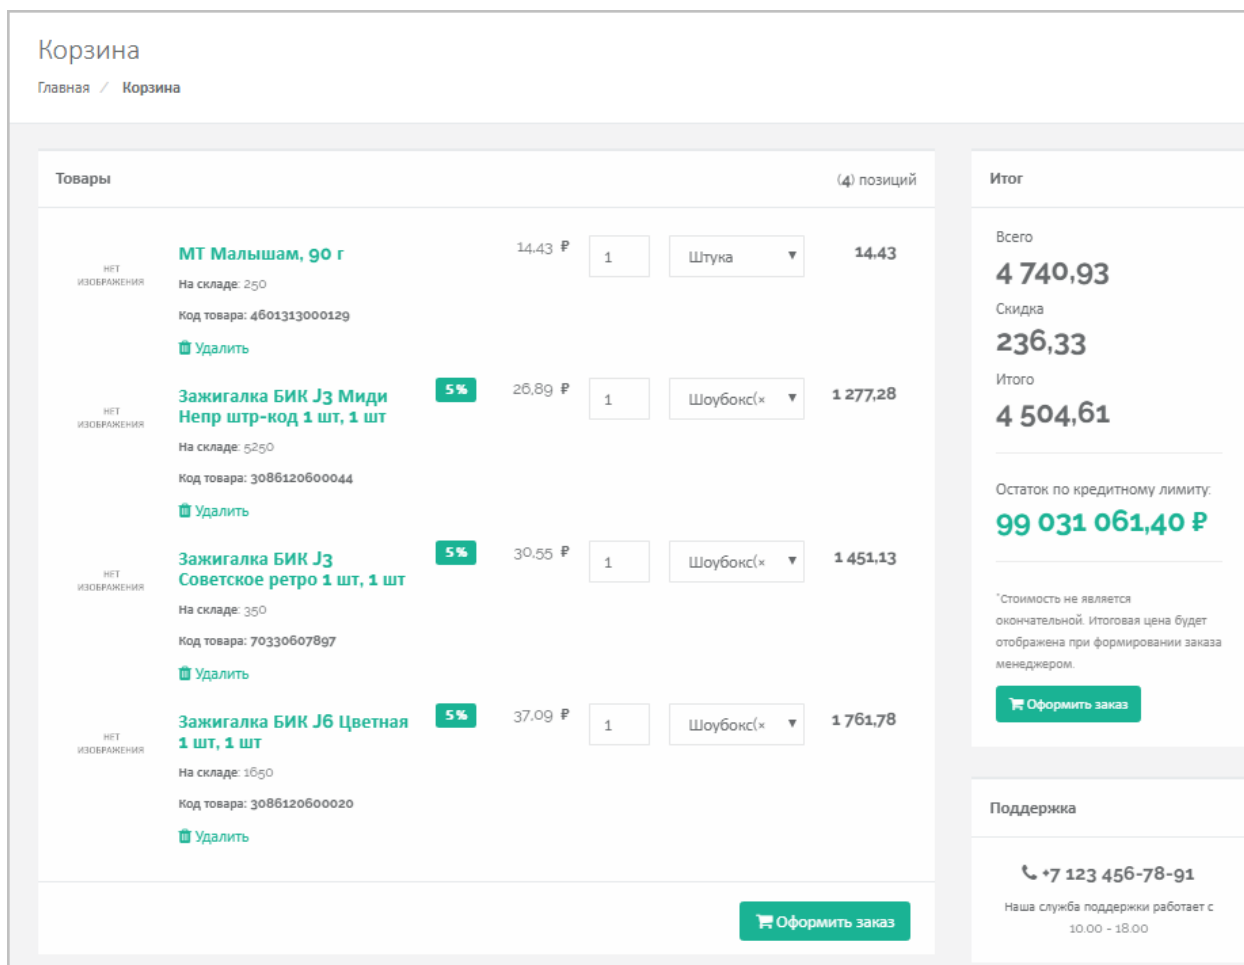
Корзина

Главная / Корзина

Товары

(4) позиций

НЕТ ИЗОБРАЖЕНИЯ

МТ Малышам, 90 г

На складе: 250

Код товара: 4601313000129

Удалить

14,43 ₽

1

Штука

14,43

НЕТ ИЗОБРАЖЕНИЯ

Зажигалка БИК J3 Миди Непр штр-код 1 шт, 1 шт

5%

На складе: 5250

Код товара: 3086120600044

Удалить

26,89 ₽

1

Шоубокс(×

1 277,28

НЕТ ИЗОБРАЖЕНИЯ

Зажигалка БИК J3 Советское ретро 1 шт, 1 шт

5%

На складе: 350

Код товара: 70330607897

Удалить

30,55 ₽

1

Шоубокс(×

1 451,13

НЕТ ИЗОБРАЖЕНИЯ

Зажигалка БИК J6 Цветная 1 шт, 1 шт

5%

На складе: 1650

Код товара: 3086120600020

Удалить

37,09 ₽

1

Шоубокс(×

1 761,78

Оформить заказ

Итог

Всего

4 740,93

Скидка

236,33

Итого

4 504,61

Остаток по кредитному лимиту:

99 031 061,40 ₽

*Стоимость не является окончательной. Итоговая цена будет отображена при формировании заказа менеджером.

Оформить заказ

Поддержка

+7 123 456-78-91

Наша служба поддержки работает с 10.00 - 18.00